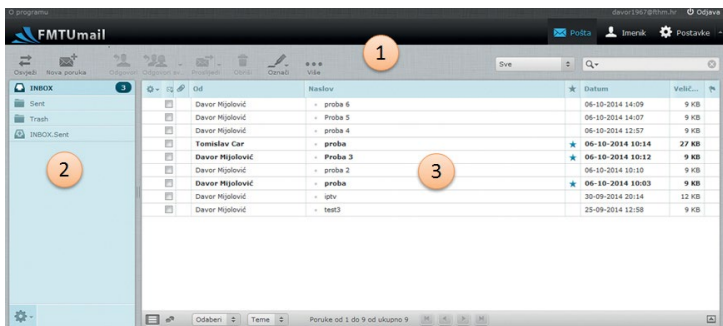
O programu

davor1967@fthm.hr Odjava

FMTUmail

Pošta Imenik Postavke

Osvježi Nova poruka Odgovori Odgovori sv. Proslijedi Obriši Označi Više

1

Sve

INBOX 3
Sent
Trash
INBOX.Sent

2

3

| | Od | Naslov | ★ | Datum | Veli |
|---|---|---|---|---|---|
| | Davor Mijolović | proba 6 | | 06-10-2014 14:09 | 9 KB |
| | Davor Mijolović | proba 5 | | 06-10-2014 14:07 | 9 KB |
| | Davor Mijolović | proba 4 | | 06-10-2014 12:57 | 9 KB |
| | Tomislav Car | proba | ★ | 06-10-2014 10:14 | 27 KB |
| | Davor Mijolović | Proba 3 | ★ | 06-10-2014 10:12 | 9 KB |
| | Davor Mijolović | proba 2 | | 06-10-2014 10:10 | 9 KB |
| | Davor Mijolović | proba | ★ | 06-10-2014 10:03 | 9 KB |
| | Davor Mijolović | iptv | | 30-09-2014 20:14 | 12 KB |
| | Davor Mijolović | test3 | | 25-09-2014 12:58 | 9 KB |

Odaberi Teme Poruke od 1 do 9 od ukupno 9